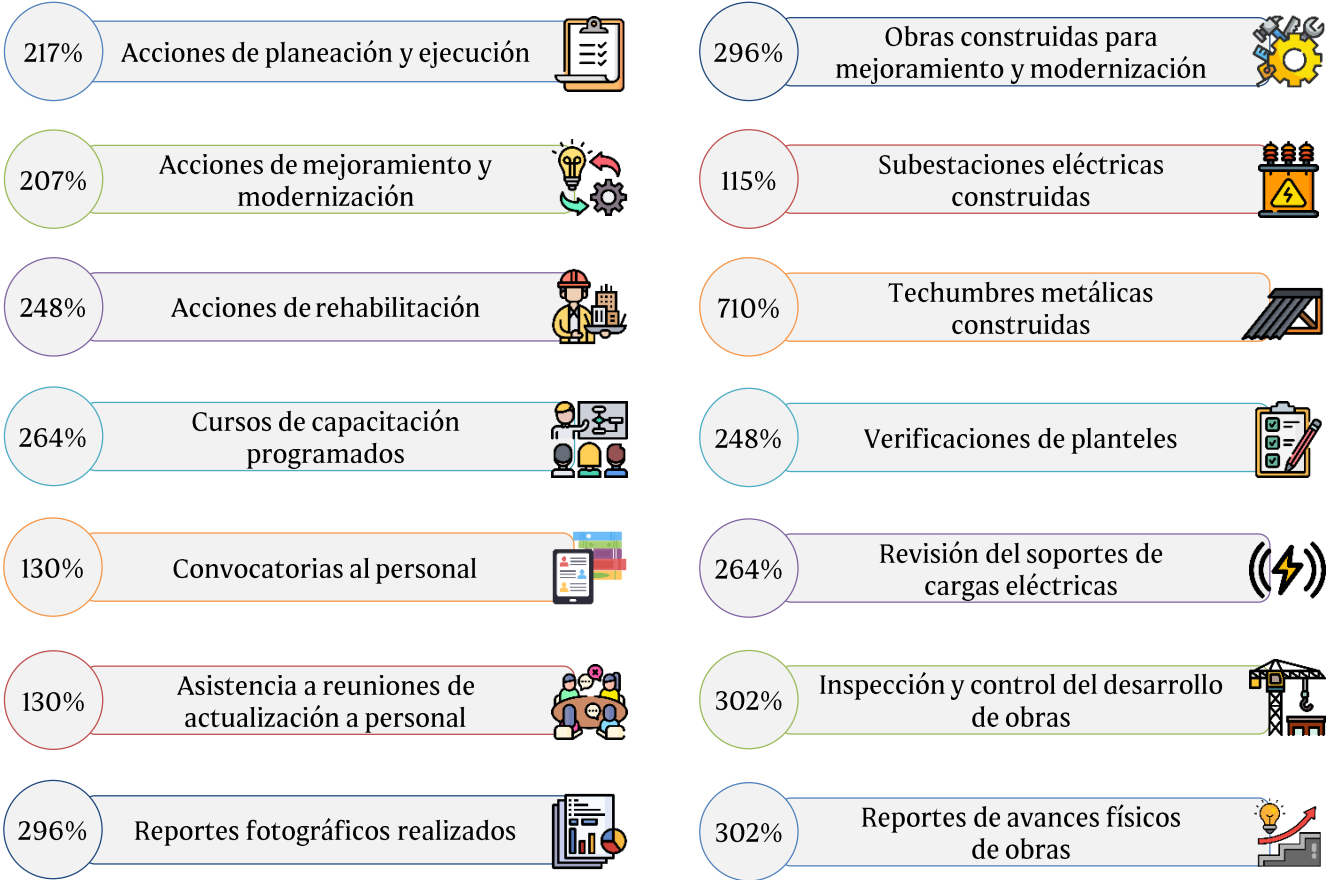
217% Acciones de planeación y ejecución

207% Acciones de mejoramiento y modernización

248% Acciones de rehabilitación

264% Cursos de capacitación programados

130% Convocatorias al personal

130% Asistencia a reuniones de actualización a personal

296% Reportes fotográficos realizados

296% Obras construidas para mejoramiento y modernización

115% Subestaciones eléctricas construidas

710% Techumbres metálicas construidas

248% Verificaciones de planteles

264% Revisión del soportes de cargas eléctricas

302% Inspección y control del desarrollo de obras

302% Reportes de avances físicos de obras